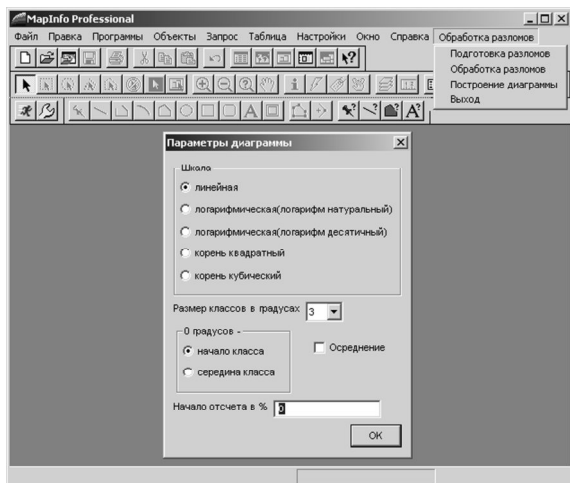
MapInfo Professional

Файл Правка Программы Объекты Запрос Таблица Настройки Окно Справка Обработка разломов

Подготовка разломов
Обработка разломов
Построение диаграммы
Выход

Параметры диаграммы

Шкала
линейная
логарифмическая(логарифм натуральный)
логарифмическая(логарифм десятичный)
корень квадратный
корень кубический

Размер классов в градусах 3

0 градусов -
начало класса
середина класса

Осреднение

Начало отсчета в % 0

OK